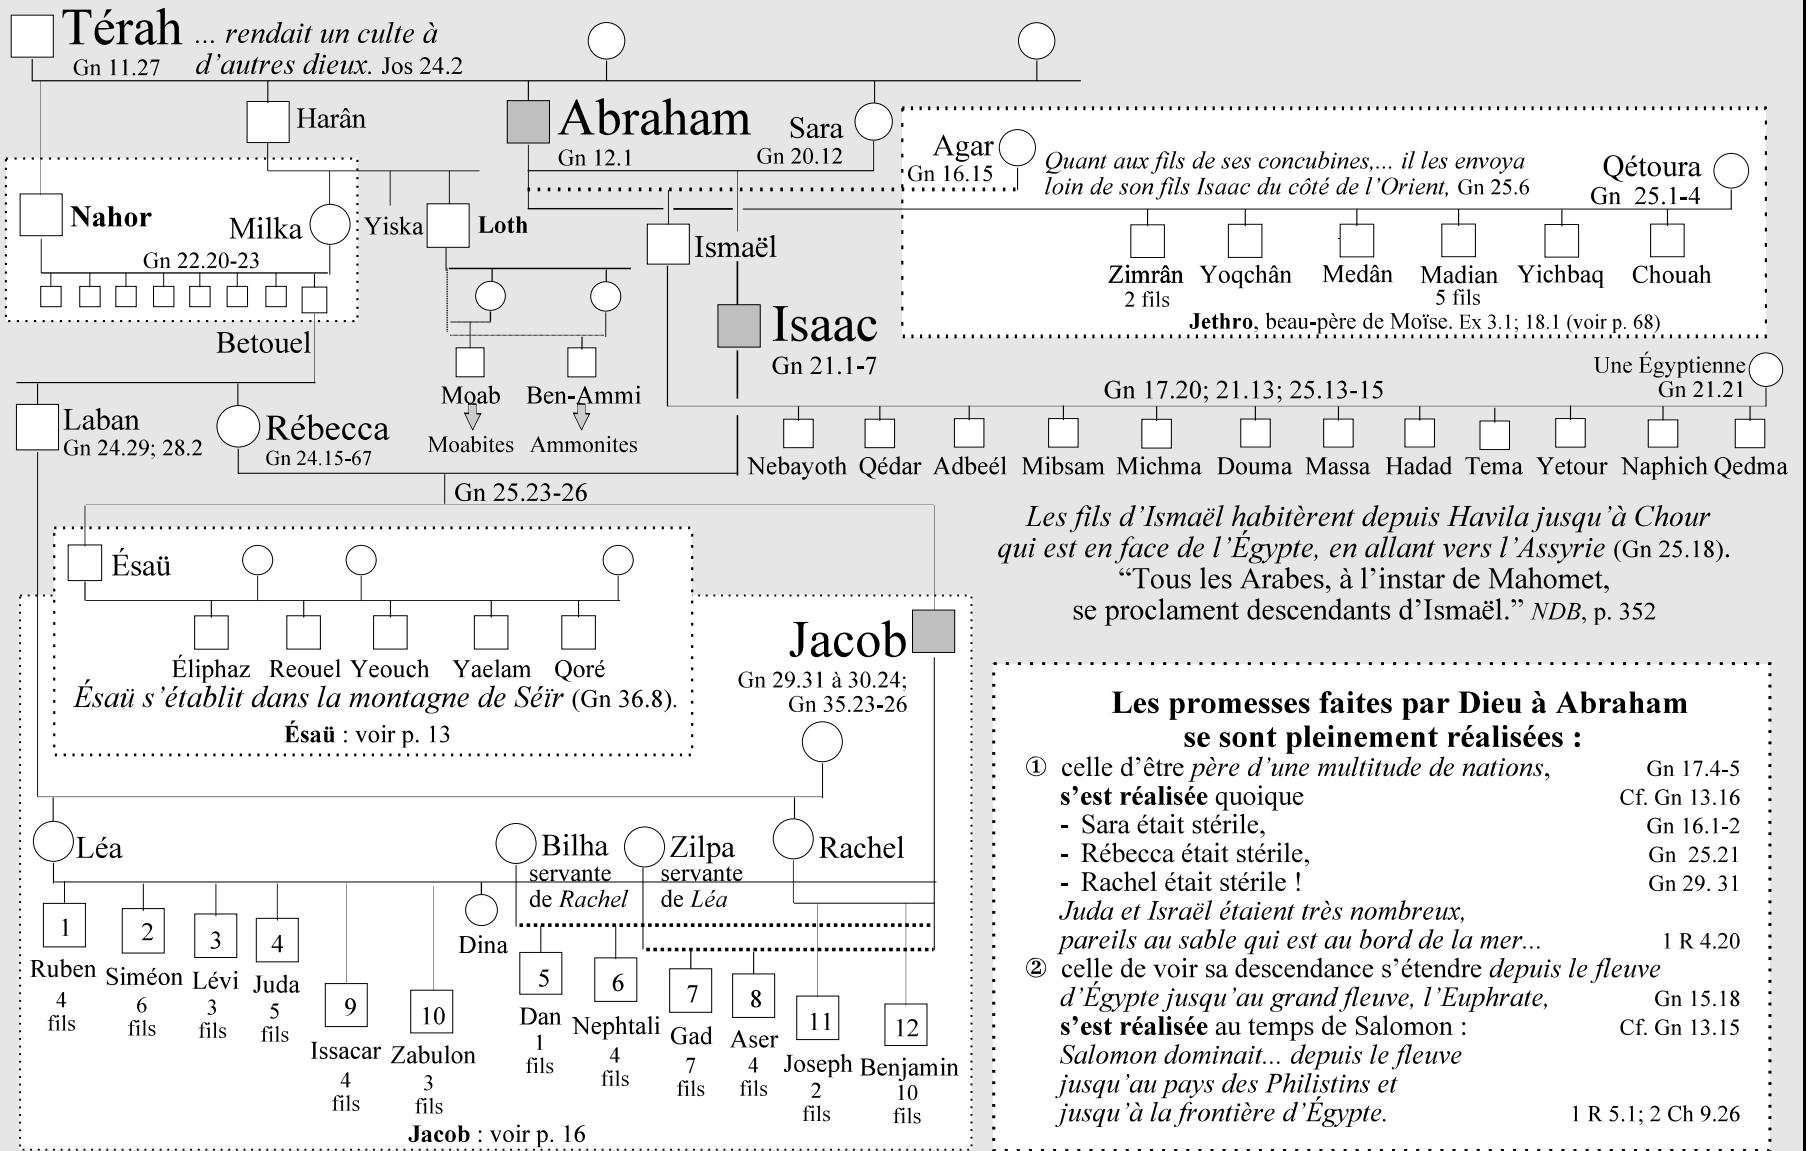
Térah ... rendait un culte à d'autres dieux. Jos 24.2
Gn 11.27

Harân

Abraham
Gn 12.1

Sara
Gn 20.12

Agar
Gn 16.15

Quant aux fils de ses concubines,... il les envoya loin de son fils Isaac du côté de l'Orient, Gn 25.6

Qétoura
Gn 25.1-4

Nahor

Milka

Gn 22.20-23

Yiska

Loth

Ismaël

Zimrân
2 fils

Yoqchân

Medân

Madian
5 fils

Yichbaq

Chouah

Jethro, beau-père de Moïse. Ex 3.1; 18.1 (voir p. 68)

Isaac
Gn 21.1-7

Betouel

Une Égyptienne
Gn 21.21

Moab

Ben-Ammi

Gn 17.20; 21.13; 25.13-15

Laban
Gn 24.29; 28.2

Rébecca
Gn 24.15-67

Moabites

Ammonites

Nebayoth Qédar Adbeél Mibsam Michma Douma Massa Hadad Tema Yetour Naphich Qedma

Gn 25.23-26

Les fils d'Ismaël habitèrent depuis Havila jusqu'à Chour qui est en face de l'Égypte, en allant vers l'Assyrie (Gn 25.18).
"Tous les Arabes, à l'instar de Mahomet, se proclament descendants d'Ismaël." NDB, p. 352

Ésaü

Jacob

Éliphaz Reouel Yeouch Yaelam Qoré

Ésaü s'établit dans la montagne de Séïr (Gn 36.8).
Ésaü : voir p. 13

Gn 29.31 à 30.24;
Gn 35.23-26

Les promesses faites par Dieu à Abraham se sont pleinement réalisées :

| | |
|---|---|
| ① celle d'être père d'une multitude de nations, | Gn 17.4-5 |
| s'est réalisée quoique | Cf. Gn 13.16 |
| - Sara était stérile, | Gn 16.1-2 |
| - Rébecca était stérile, | Gn 25.21 |
| - Rachel était stérile ! | Gn 29. 31 |
| Juda et Israël étaient très nombreux, pareils au sable qui est au bord de la mer... | 1 R 4.20 |
| ② celle de voir sa descendance s'étendre depuis le fleuve d'Égypte jusqu'au grand fleuve, l'Euphrate, | Gn 15.18 |
| s'est réalisée au temps de Salomon : | Cf. Gn 13.15 |
| Salomon dominait... depuis le fleuve jusqu'au pays des Philistins et jusqu'à la frontière d'Égypte. | 1 R 5.1; 2 Ch 9.26 |

Léa

Bilha
servante de Rachel

Zilpa
servante de Léa

Rachel

Dina

1 Ruben 4 fils
2 Siméon 6 fils
3 Lévi 3 fils
4 Juda 5 fils
9 Issacar 4 fils
10 Zabulon 3 fils
5 Dan 1 fils
6 Nephtali 4 fils
7 Gad 7 fils
8 Aser 4 fils
11 Joseph 2 fils
12 Benjamin 10 fils

Jacob : voir p. 16